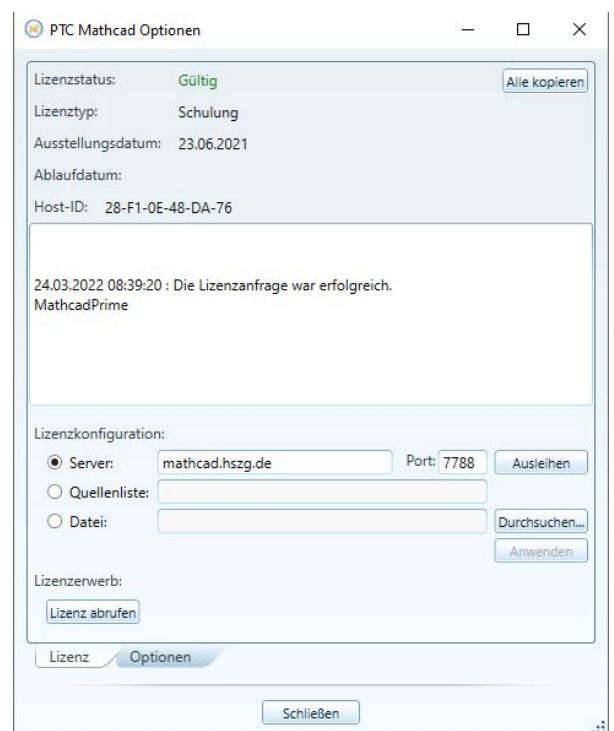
PTC Mathcad Optionen

Lizenzstatus: Gültig

Alle kopieren

Lizenztyp: Schulung

Ausstellungsdatum: 23.06.2021

Ablaufdatum:

Host-ID: 28-F1-0E-48-DA-76

24.03.2022 08:39:20 : Die Lizenzanfrage war erfolgreich.
MathcadPrime

Lizenzkonfiguration:

Server: mathcad.hszg.de Port: 7788 Ausleihen

Quellenliste:

Datei: Durchsuchen...

Anwenden

Lizenzerwerb:

Lizenz abrufen

Lizenz Optionen

Schließen